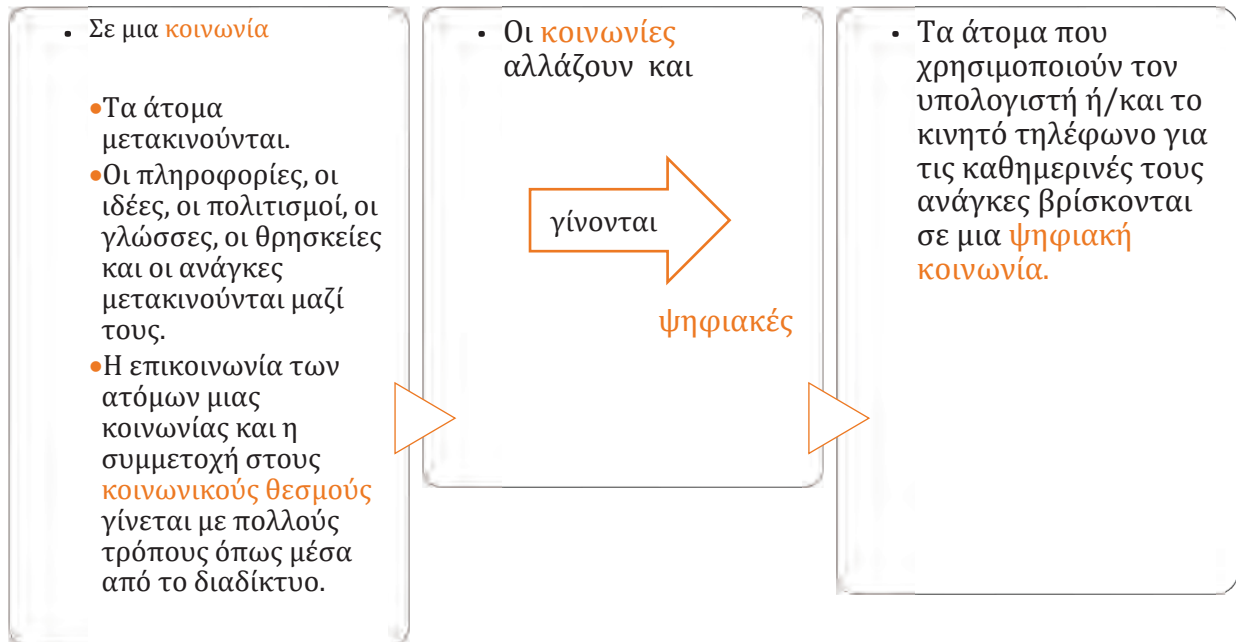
• Σε μια κοινωνία

• Τα άτομα μετακινούνται.
• Οι πληροφορίες, οι ιδέες, οι πολιτισμοί, οι γλώσσες, οι θρησκείες και οι ανάγκες μετακινούνται μαζί τους.
• Η επικοινωνία των ατόμων μιας κοινωνίας και η συμμετοχή στους κοινωνικούς θεσμούς γίνεται με πολλούς τρόπους όπως μέσα από το διαδίκτυο.

• Οι κοινωνίες αλλάζουν και

γίνονται

ψηφιακές

• Τα άτομα που χρησιμοποιούν τον υπολογιστή ή/και το κινητό τηλέφωνο για τις καθημερινές τους ανάγκες βρίσκονται σε μια ψηφιακή κοινωνία.